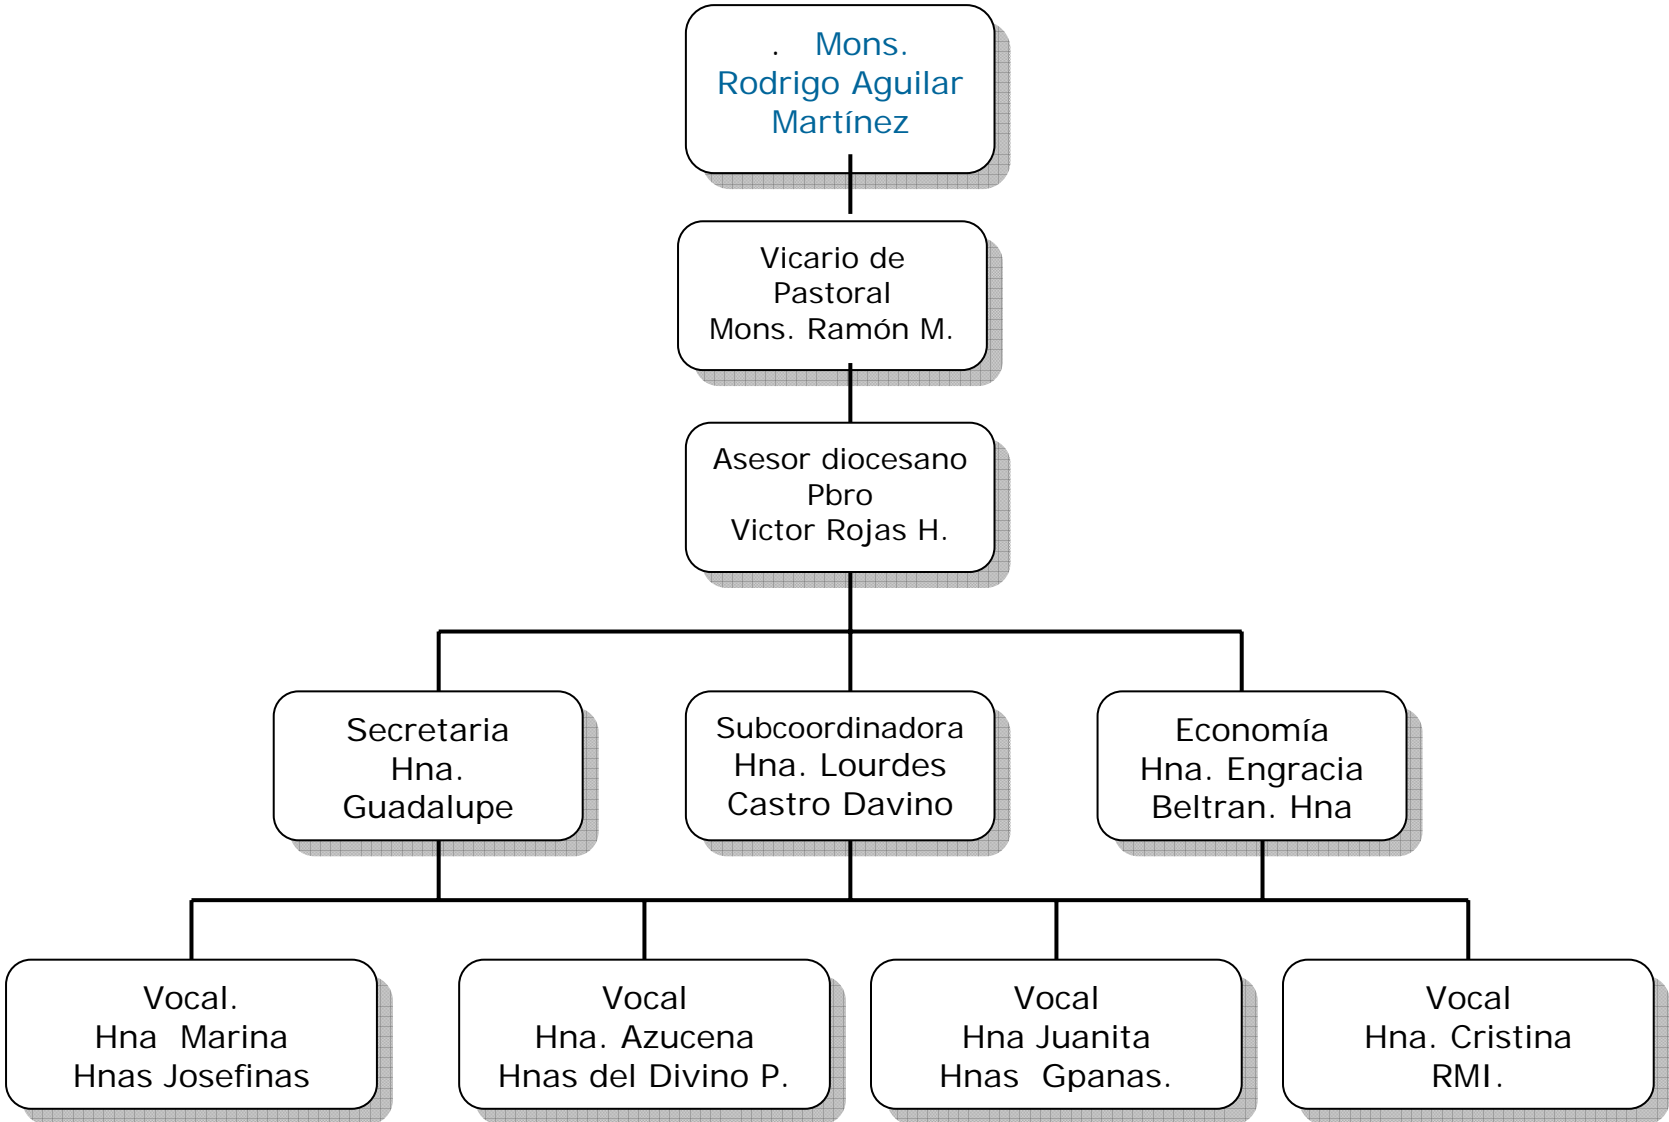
. Mons. Rodrigo Aguilar Martínez

Vicario de Pastoral Mons. Ramón M.

Asesor diocesano Pbro Victor Rojas H.

Secretaria Hna. Guadalupe

Subcoordinadora Hna. Lourdes Castro Davino

Economía Hna. Engracia Beltran. Hna

Vocal. Hna Marina Hnas Josefinas

Vocal Hna. Azucena Hnas del Divino P.

Vocal Hna Juanita Hnas Gpanas.

Vocal Hna. Cristina RMI.